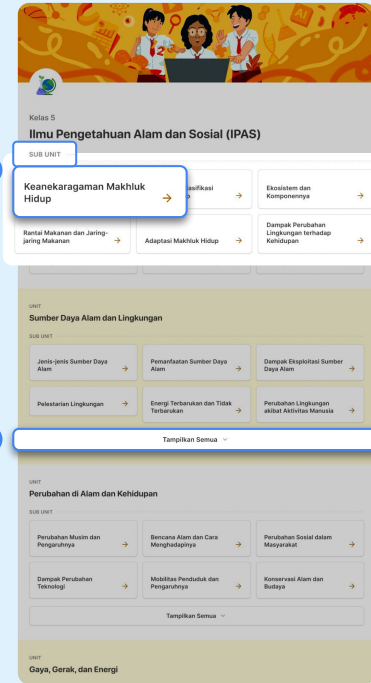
Kelas 5

Ilmu Pengetahuan Alam dan Sosial (IPAS)

SUB UNIT

Keanekaragaman Makhluk Hidup →

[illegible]sifikasi →

Ekosistem dan Komponennya →

Rantai Makanan dan Jaring-jaring Makanan →

Adaptasi Makhluk Hidup →

Dampak Perubahan Lingkungan terhadap Kehidupan →

UNIT

Sumber Daya Alam dan Lingkungan

SUB UNIT

Jenis-jenis Sumber Daya Alam →

Pemanfaatan Sumber Daya Alam →

Dampak Eksploitasi Sumber Daya Alam →

Pelestarian Lingkungan →

Energi Terbarukan dan Tidak Terbarukan →

Perubahan Lingkungan akibat Aktivitas Manusia →

Tampilkan Semua

UNIT

Perubahan di Alam dan Kehidupan

SUB UNIT

Perubahan Musim dan Pengaruhnya →

Bencana Alam dan Cara Menghadapinya →

Perubahan Sosial dalam Masyarakat →

Dampak Perubahan Teknologi →

Mobilitas Penduduk dan Pengaruhnya →

Konservasi Alam dan Budaya →

Tampilkan Semua

UNIT

Gaya, Gerak, dan Energi